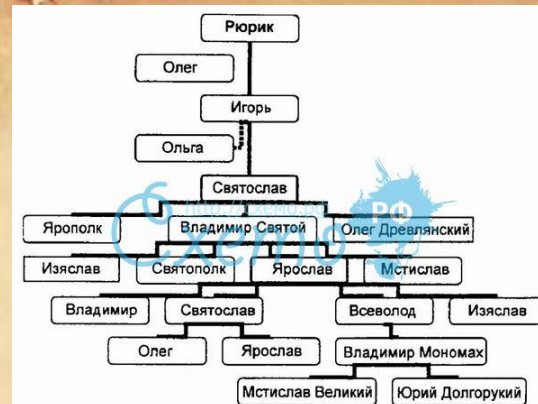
Рюрик
Олег
Игорь
Ольга
Святослав
Ярополк
Владимир Святой
Олег Древлянский
Изяслав
Святополк
Ярослав
Мстислав
Владимир
Святослав
Всеволод
Изяслав
Олег
Ярослав
Владимир Мономах
Мстислав Великий
Юрий Долгорукий
Схемо РФ